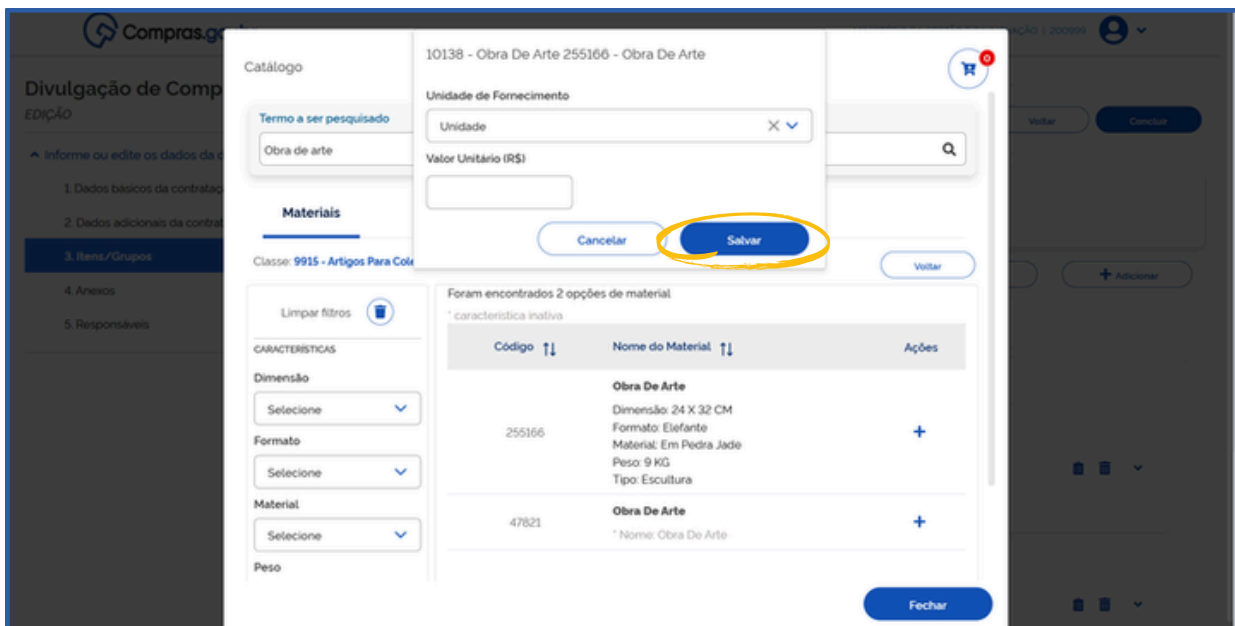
Compras.go

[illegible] | 200999

Divulgação de Comp

EDIÇÃO

Voltar

Concluir

Informe ou edite os dados da c

1. Dados básicos da contrataç

2. Dados adicionais da contrat

3. Itens/Grupos

4. Anexos

5. Responsáveis

Adicionar

Catálogo

0

Termo a ser pesquisado

Obra de arte

Materiais

Classe: 9915 - Artigos Para Cole

Voltar

10138 - Obra De Arte 255166 - Obra De Arte

Unidade de Fornecimento

Unidade

Valor Unitário (R$)

Cancelar

Salvar

Limpar filtros

CARACTERÍSTICAS

Dimensão

Selecione

Formato

Selecione

Material

Selecione

Peso

Foram encontrados 2 opções de material

* característica inativa

| Código | Nome do Material | Ações |
|---|---|---|
| 255166 | Obra De Arte<br>Dimensão: 24 X 32 CM<br>Formato: Elefante<br>Material: Em Pedra Jade<br>Peso: 9 KG<br>Tipo: Escultura | + |
| 47821 | Obra De Arte<br>* Nome: Obra De Arte | + |

Fechar